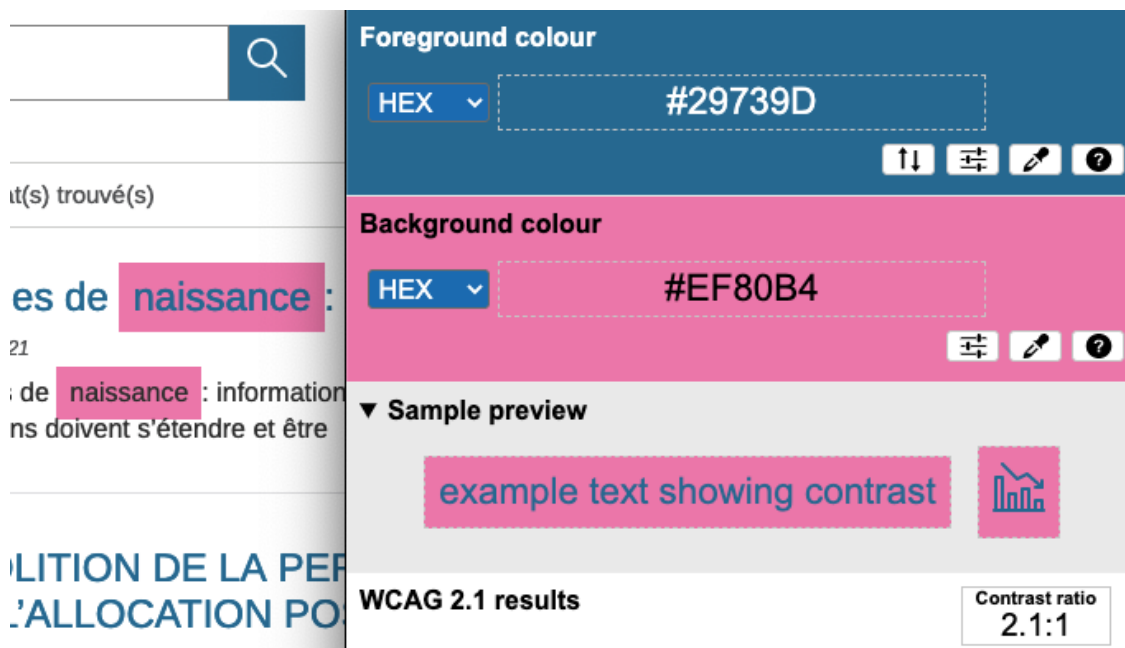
ıt(s) trouvé(s)

es de naissance :

21

; de naissance : information
ns doivent s'étendre et être

LITION DE LA PER
'ALLOCATION PO

Foreground colour

HEX

#29739D

Background colour

HEX

#EF80B4

▼ Sample preview

example text showing contrast

WCAG 2.1 results

Contrast ratio
2.1:1